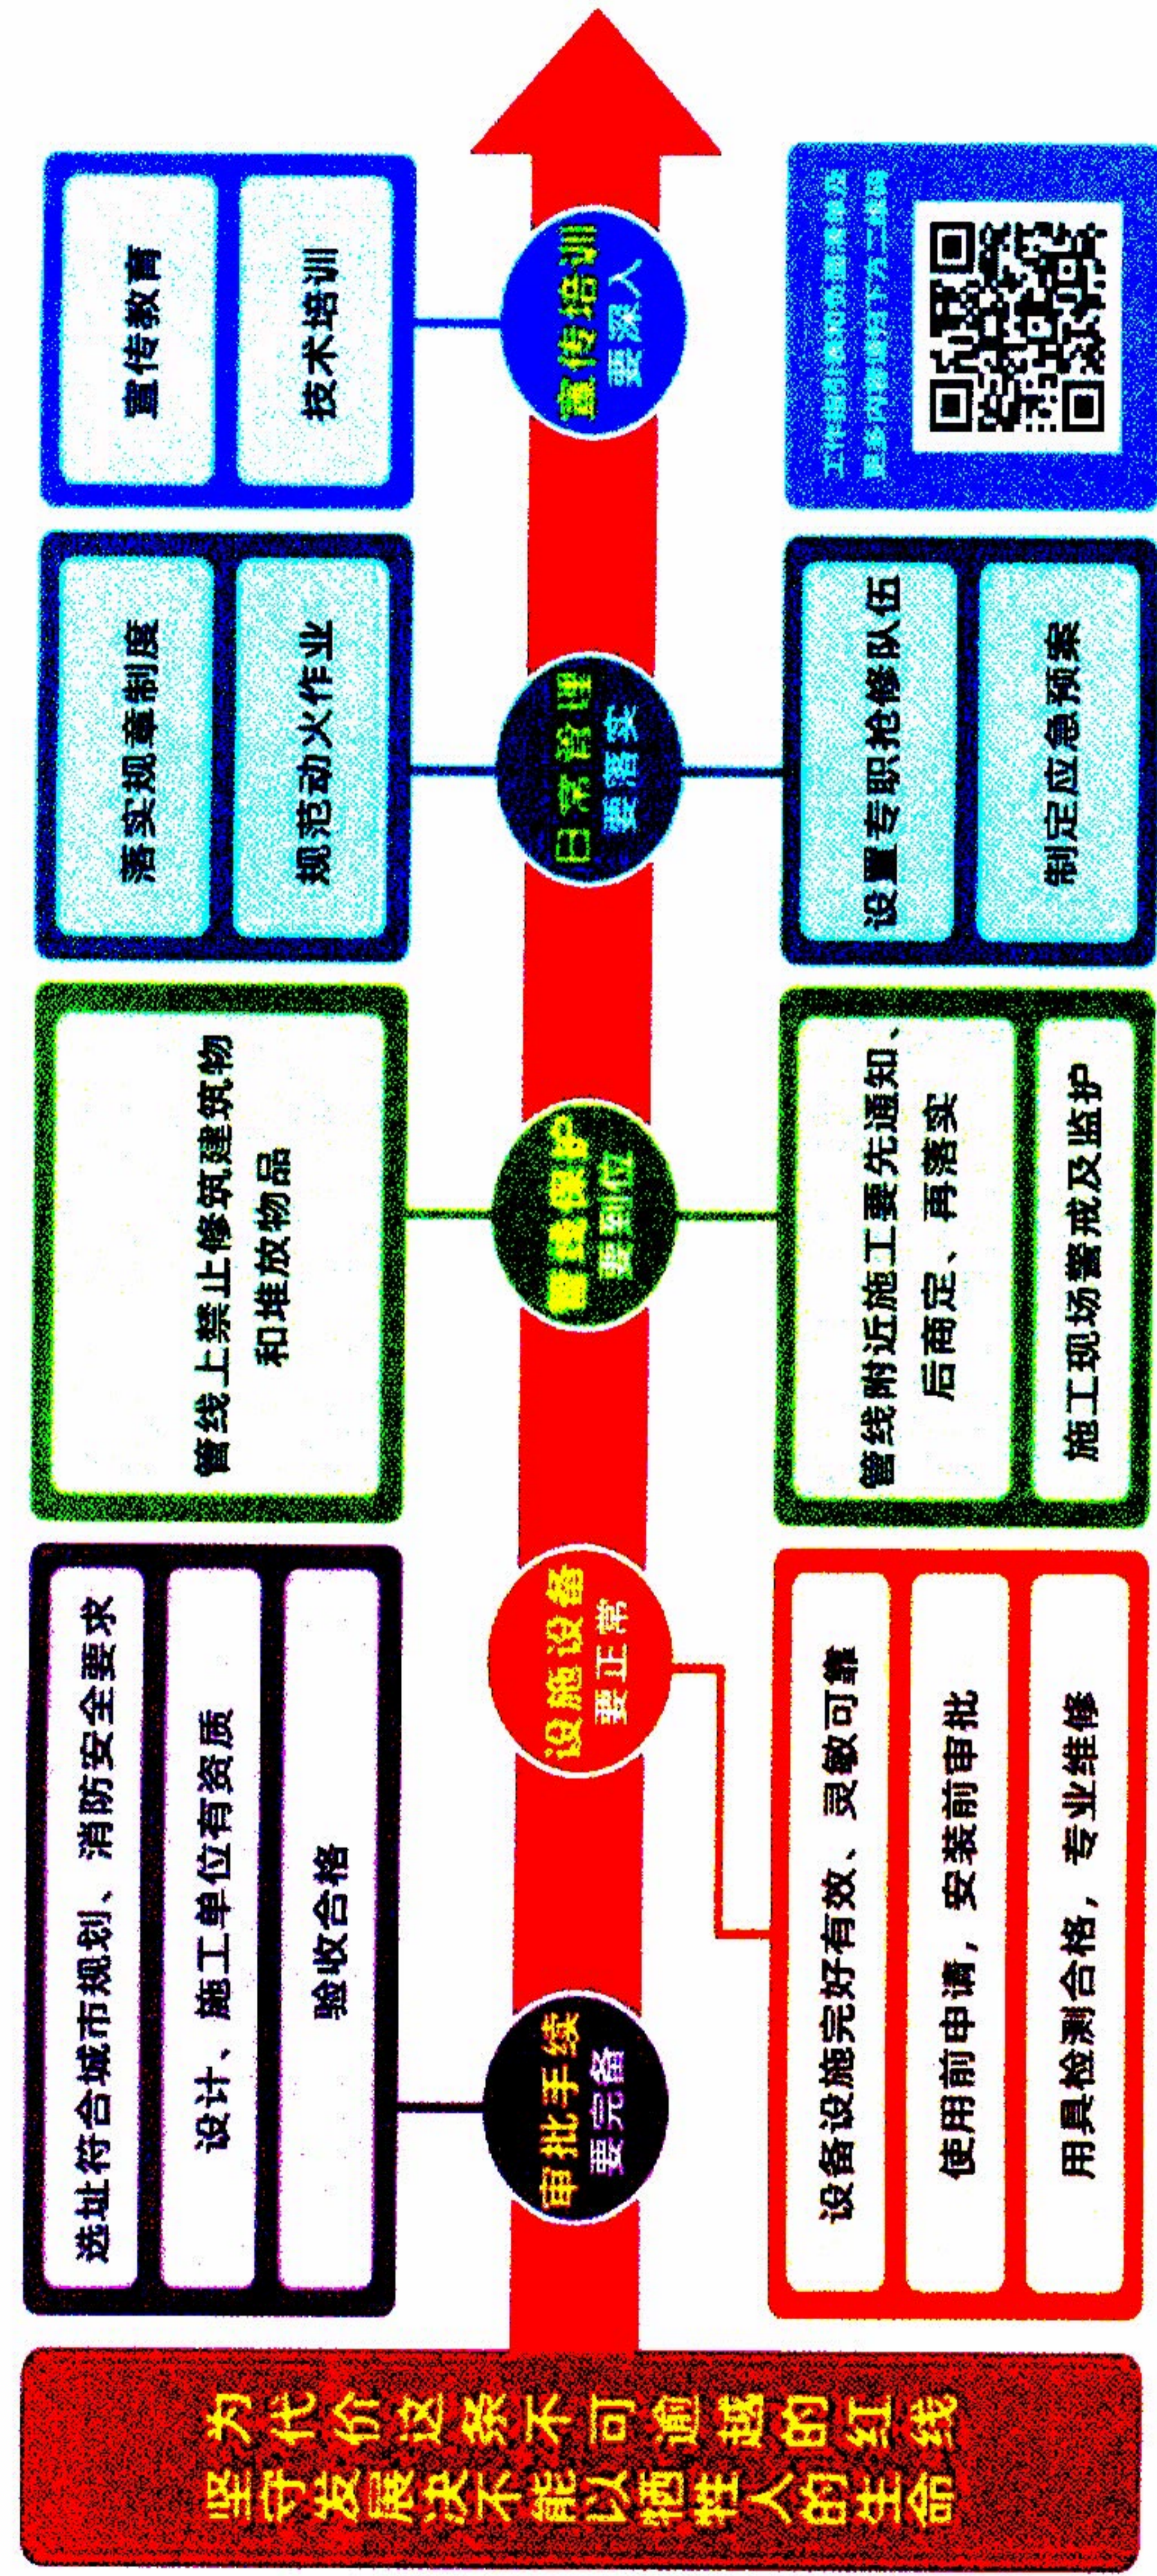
坚守发展决不能以牺牲人的生命为代价这条不可逾越的红线

审批手续要完备

选址符合城市规划、消防安全要求

设计、施工单位有资质

验收合格

设施设备要正常

设备设施完好有效、灵敏可靠

使用前申请，安装前审批

用具检测合格，专业维修

管线保护要到位

管线上禁止修筑建筑物和堆放物品

管线附近施工要先通知、后商定、再落实

施工现场警戒及监护

日常管理要落实

落实规章制度

规范动火作业

设置专职抢修队伍

制定应急预案

宣传培训要深入

宣传教育

技术培训

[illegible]